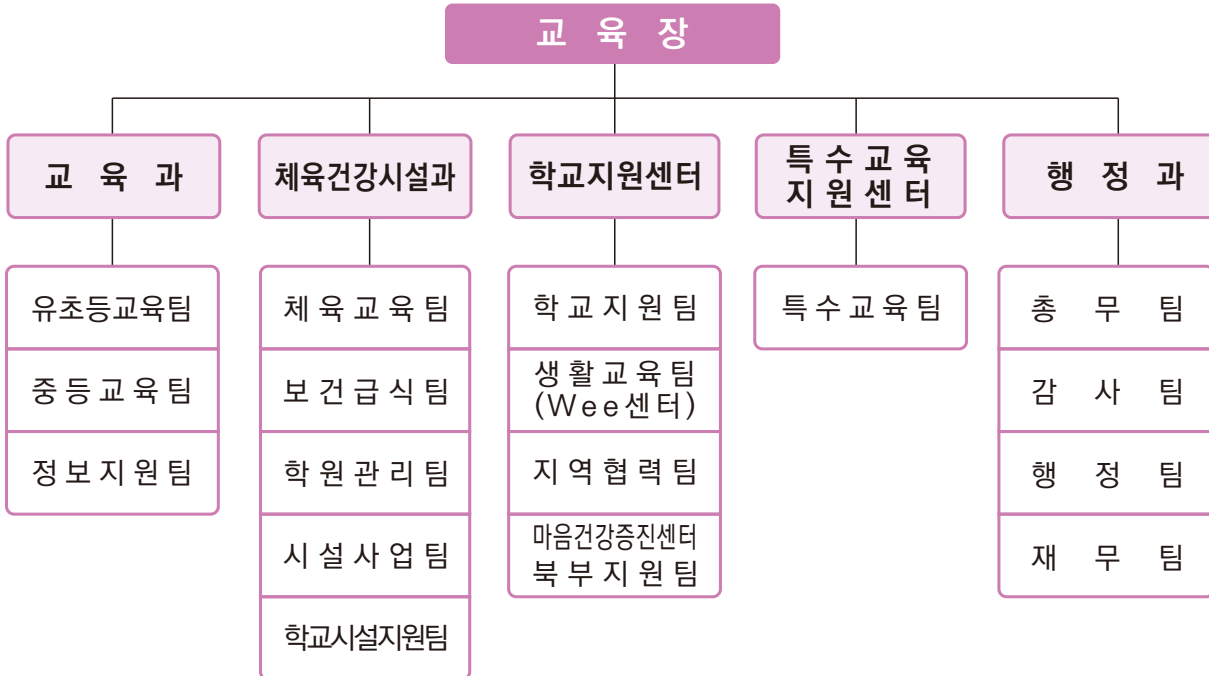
교 육 장

교 육 과

유초등교육팀

중등교육팀

정보지원팀

체육건강시설과

체육교육팀

보건급식팀

학원관리팀

시설사업팀

학교시설지원팀

학교지원센터

학교지원팀

생활교육팀 (Wee센터)

지역협력팀

마음건강증진센터 북부지원팀

특수교육 지원센터

특수교육팀

행 정 과

총 무 팀

감 사 팀

행 정 팀

재 무 팀